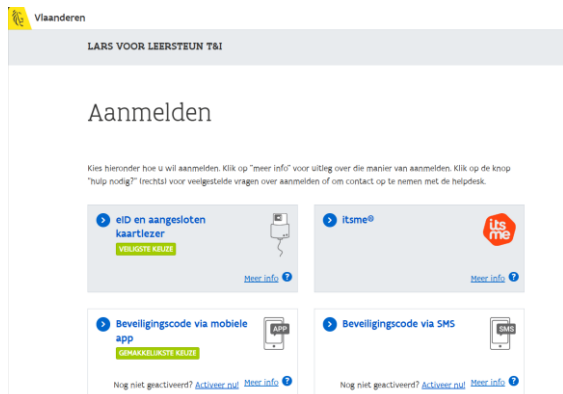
Vlaanderen

LARS VOOR LEERSTEUN T&I

Aanmelden

Kies hieronder hoe u wil aanmelden. Klik op "meer info" voor uitleg over die manier van aanmelden. Klik op de knop "hulp nodig?" (rechts) voor veelgestelde vragen over aanmelden of om contact op te nemen met de helpdesk.

eID en aangesloten kaartlezer
VEILIGSTE KEUZE
Meer info

itsme®
its me
Meer info

Beveiligingscode via mobiele app
GEMAKKELIJKSTE KEUZE
APP
Nog niet geactiveerd? Activeer nu! Meer info

Beveiligingscode via SMS
SMS
Nog niet geactiveerd? Activeer nu! Meer info